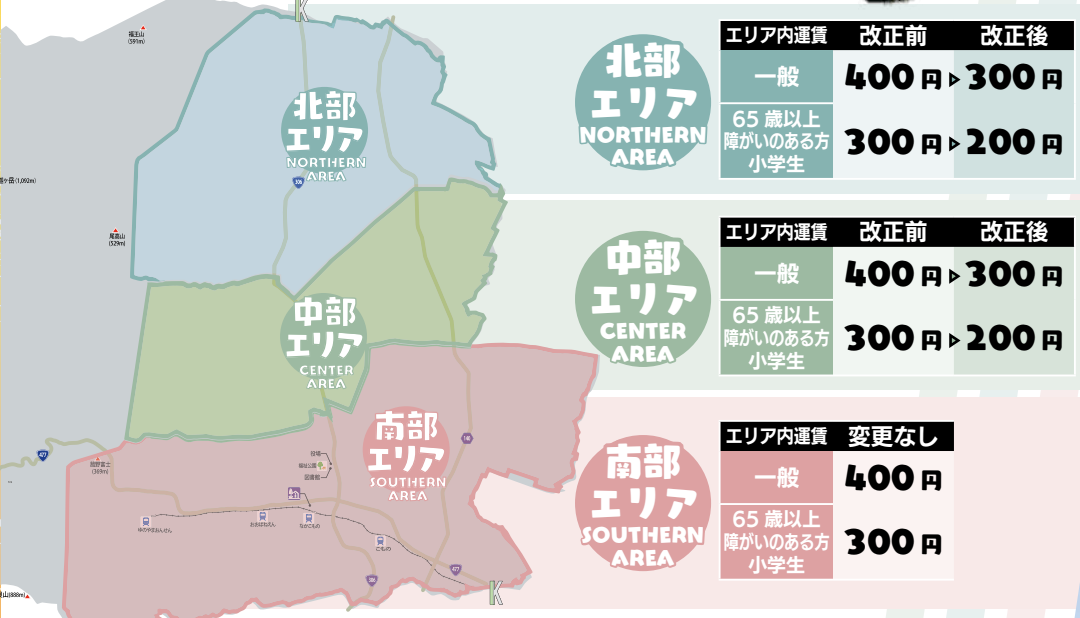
福王山
(591m)

釈迦ヶ岳(1,092m)

尾鷲山
(529m)

北部
エリア
NORTHERN
AREA

306

中部
エリア
CENTER
AREA

南部
エリア
SOUTHERN
AREA

477

421

140

360

朝野富士
(369m)

役場
福祉公園
図書館

ゆのやまおんせん
おおはねさん
ながたもの
こもの

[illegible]山(888m)

北部
エリア
NORTHERN
AREA

| エリア内運賃 | 改正前 | 改正後 |
|---|---|---|
| 一般 | 400円 | 300円 |
| 65 歳以上 障がいのある方 小学生 | 300円 | 200円 |

中部
エリア
CENTER
AREA

| エリア内運賃 | 改正前 | 改正後 |
|---|---|---|
| 一般 | 400円 | 300円 |
| 65 歳以上 障がいのある方 小学生 | 300円 | 200円 |

南部
エリア
SOUTHERN
AREA

| エリア内運賃 | 変更なし |
|---|---|
| 一般 | 400円 |
| 65 歳以上 障がいのある方 小学生 | 300円 |